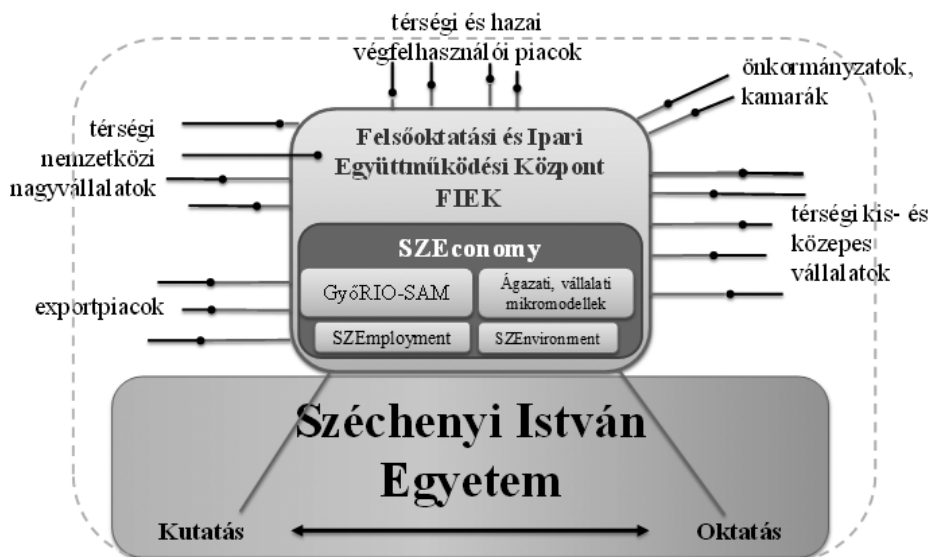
térségi és hazai végfelhasználói piacok

önkormányzatok, kamarák

térségi nemzetközi nagyvállalatok

Felsőoktatási és Ipari Együttműködési Központ FIEK

térségi kis- és közepes vállalatok

SZEconomy

GyőRIO-SAM

Ágazati, vállalati mikromodellek

exportpiacok

SZEmployment

SZEnvironment

Széchenyi István Egyetem

Kutatás

Oktatás